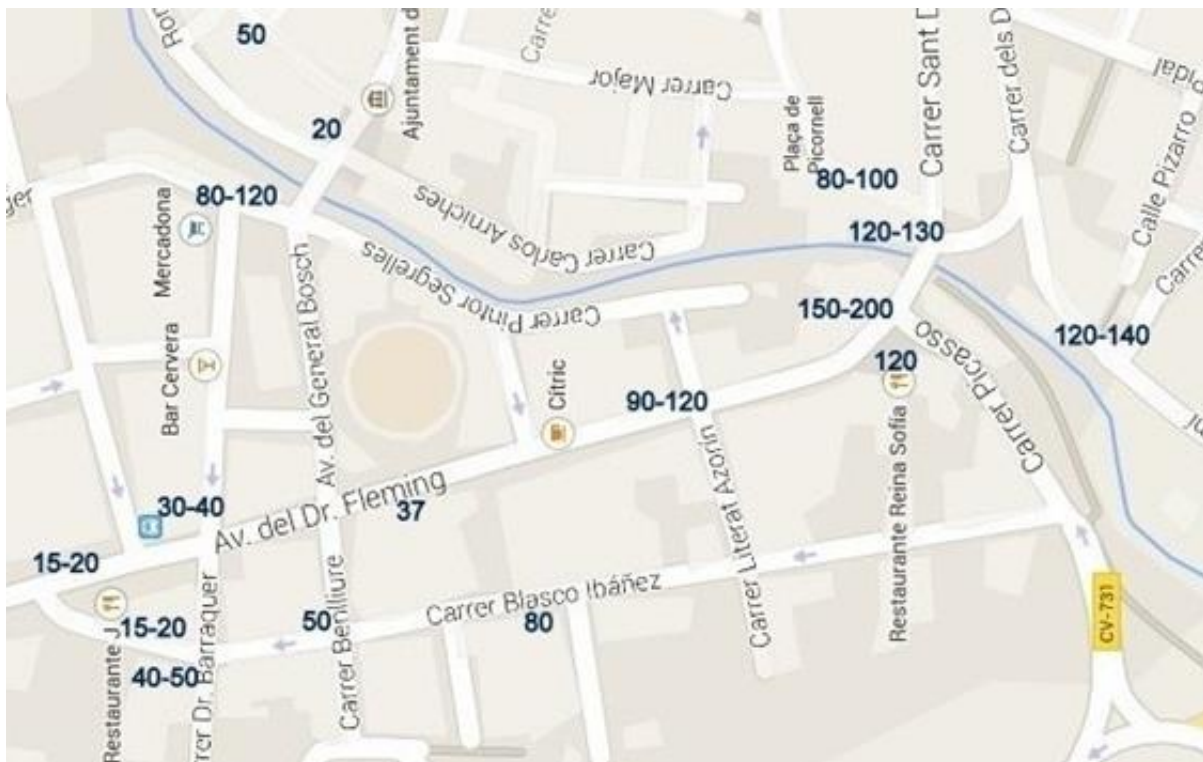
Ro
50
Ajuntament d
Carre
Carrer Major
Plaça de Picornell
Carrer Sant D
Carrer dels D
Calle Pizarro
Carre
20
80-120
der
Mercadona
Carrer Carlos Arniches
80-100
120-130
Carrer Pintor Segrelles
150-200
120-140
Bar Cervera
Av. del General Bosch
Citric
90-120
120
Carrer Picasso
Restaurante Reina Sofia
Carrer Literat Azorín
30-40
Av. del Dr. Fleming
37
15-20
Carrer Blasco Ibáñez
80
50
15-20
Carrer Benlliure
Restaurante J
40-50
rer Dr. Barraquer
CV-731